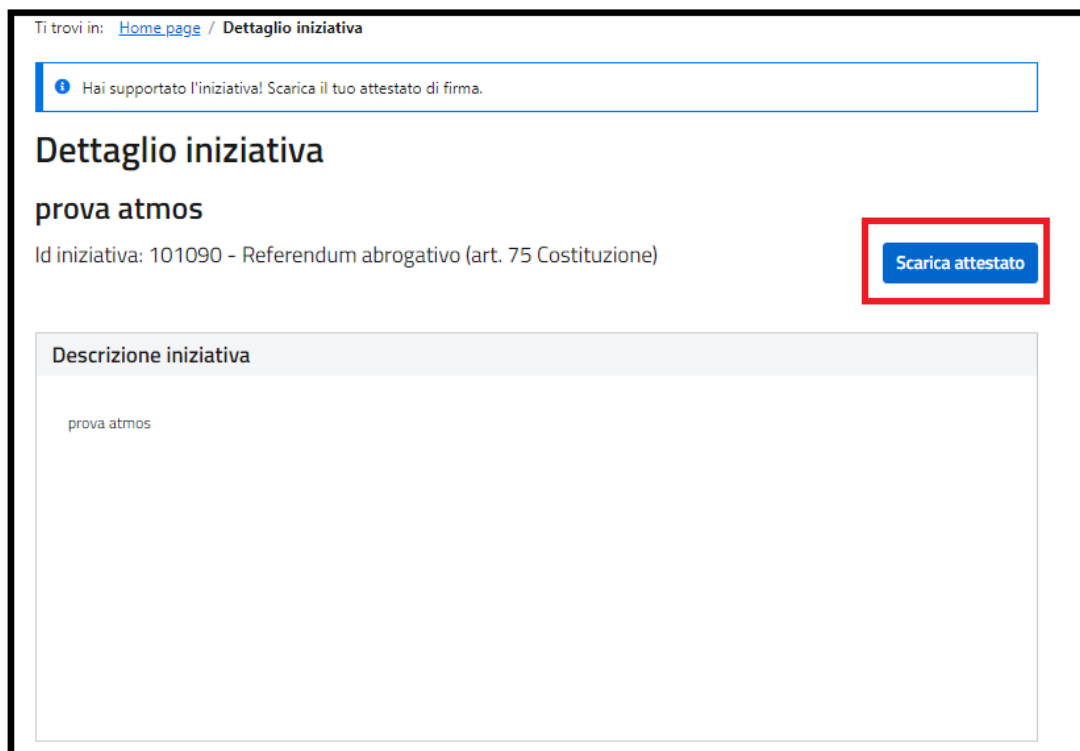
Ti trovi in: Home page / Dettaglio iniziativa

Hai supportato l'iniziativa! Scarica il tuo attestato di firma.

Dettaglio iniziativa

prova atmos

Id iniziativa: 101090 - Referendum abrogativo (art. 75 Costituzione)

Scarica attestato

Descrizione iniziativa

prova atmos